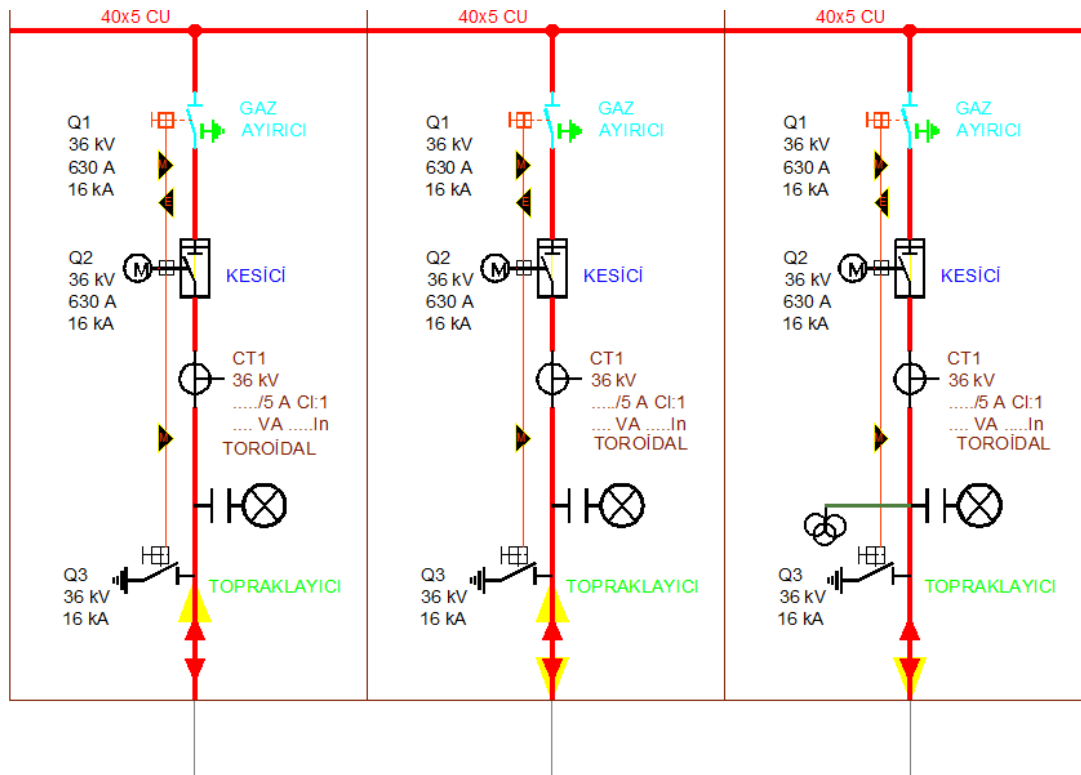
40x5 CU

Q1
36 kV
630 A
16 kA

GAZ
AYIRICI

Q2
36 kV
630 A
16 kA

M

KESİCİ

CT1
36 kV
...../5 A Cl:1
.... VA .....In
TOROİDAL

Q3
36 kV
16 kA

TOPRAKLAYICI

40x5 CU

Q1
36 kV
630 A
16 kA

GAZ
AYIRICI

Q2
36 kV
630 A
16 kA

M

KESİCİ

CT1
36 kV
...../5 A Cl:1
.... VA .....In
TOROİDAL

Q3
36 kV
16 kA

TOPRAKLAYICI

40x5 CU

Q1
36 kV
630 A
16 kA

GAZ
AYIRICI

Q2
36 kV
630 A
16 kA

M

KESİCİ

CT1
36 kV
...../5 A Cl:1
.... VA .....In
TOROİDAL

Q3
36 kV
16 kA

TOPRAKLAYICI